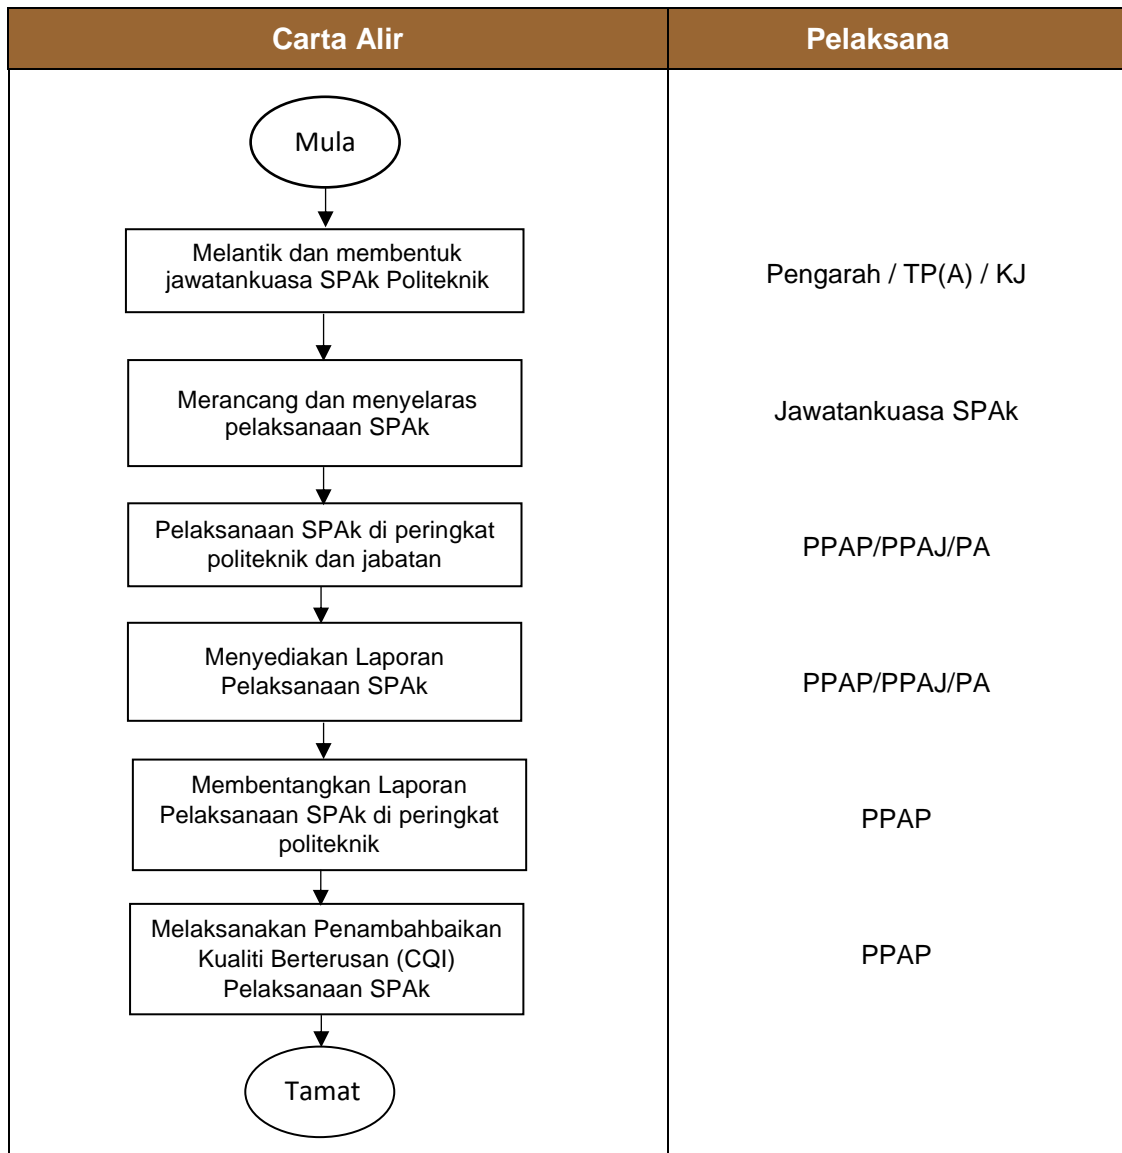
| Carta Alir | Pelaksana |
|---|---|
| Mula | |
| Melantik dan membentuk jawatankuasa SPAk Politeknik | Pengarah / TP(A) / KJ |
| Merancang dan menyelaras pelaksanaan SPAk | Jawatankuasa SPAk |
| Pelaksanaan SPAk di peringkat politeknik dan jabatan | PPAP/PPAJ/PA |
| Menyediakan Laporan Pelaksanaan SPAk | PPAP/PPAJ/PA |
| Membentangkan Laporan Pelaksanaan SPAk di peringkat politeknik | PPAP |
| Melaksanakan Penambahbaikan Kualiti Berterusan (CQI) Pelaksanaan SPAk | PPAP |
| Tamat | |